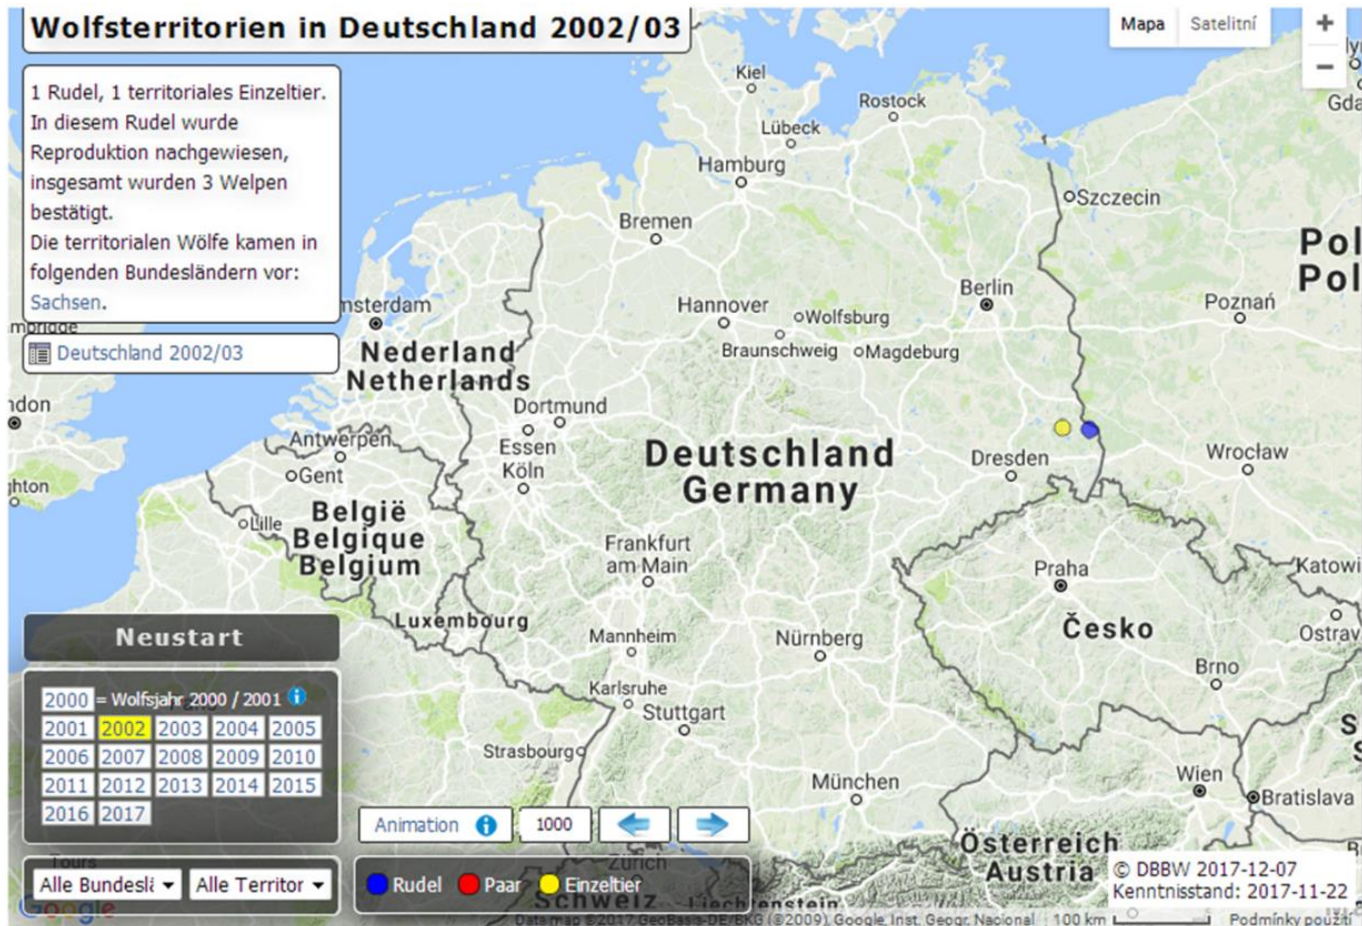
Wolfsterritorien in Deutschland 2002/03

1 Rudel, 1 territoriales Einzeltier. In diesem Rudel wurde Reproduktion nachgewiesen, insgesamt wurden 3 Welpen bestätigt. Die territorialen Wölfe kamen in folgenden Bundesländern vor: Sachsen.

Deutschland 2002/03

Mapa
Satelitní
+
−

Kiel
Rostock
Lübeck
Hamburg
Szczecin
Bremen
Berlin
Poznań
Hannover
Wolfsburg
Braunschweig
Magdeburg
msterdam
mbridge
Nederland
Netherlands
ndon
Dortmund
Antwerpen
Essen
Köln
Gent
hton
Deutschland
Germany
Dresden
Wrocław
Lille
België
Belgique
Belgium
Frankfurt am Main
Praha
Katowi
Luxembourg
Mannheim
Nürnberg
Česko
Ostrav
Karlsruhe
Stuttgart
Brno
Strasbourg
München
Wien
Bratislava
Österreich
Austria
Zürich
Schweiz
Liechtenstein
Tours
Pol
Pol
Gda
S
S

Neustart

2000 = Wolfsjahr 2000 / 2001

| 2001 | 2002 | 2003 | 2004 | 2005 |
|---|---|---|---|---|
| 2006 | 2007 | 2008 | 2009 | 2010 |
| 2011 | 2012 | 2013 | 2014 | 2015 |
| 2016 | 2017 | | | |

Animation
1000

Alle Bundesl
Alle Territor

Rudel
Paar
Einzeltier

© DBBW 2017-12-07
Kenntnisstand: 2017-11-22

Google
Data map ©2017 GeoBasis-DE/BKG (©2009), Google, Inst. Geogr. Nacional
100 km
Podmínky použití